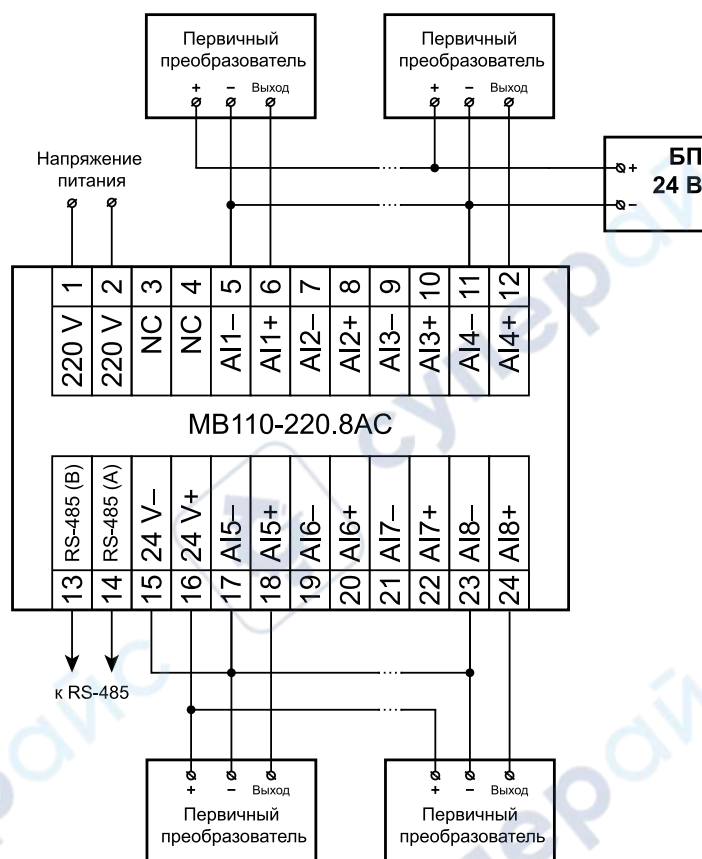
Первичный преобразователь
+ – Выход

Первичный преобразователь
+ – Выход

БП
24 В
+
–

Напряжение питания

| 1 | 2 | 3 | 4 | 5 | 6 | 7 | 8 | 9 | 10 | 11 | 12 |
|---|---|---|---|---|---|---|---|---|---|---|---|
| 220 V | 220 V | NC | NC | AI1– | AI1+ | AI2– | AI2+ | AI3– | AI3+ | AI4– | AI4+ |

МВ110-220.8АС

| RS-485 (B) | RS-485 (A) | 24 V– | 24 V+ | AI5– | AI5+ | AI6– | AI6+ | AI7– | AI7+ | AI8– | AI8+ |
|---|---|---|---|---|---|---|---|---|---|---|---|
| 13 | 14 | 15 | 16 | 17 | 18 | 19 | 20 | 21 | 22 | 23 | 24 |

к RS-485

+ – Выход
Первичный преобразователь

+ – Выход
Первичный преобразователь